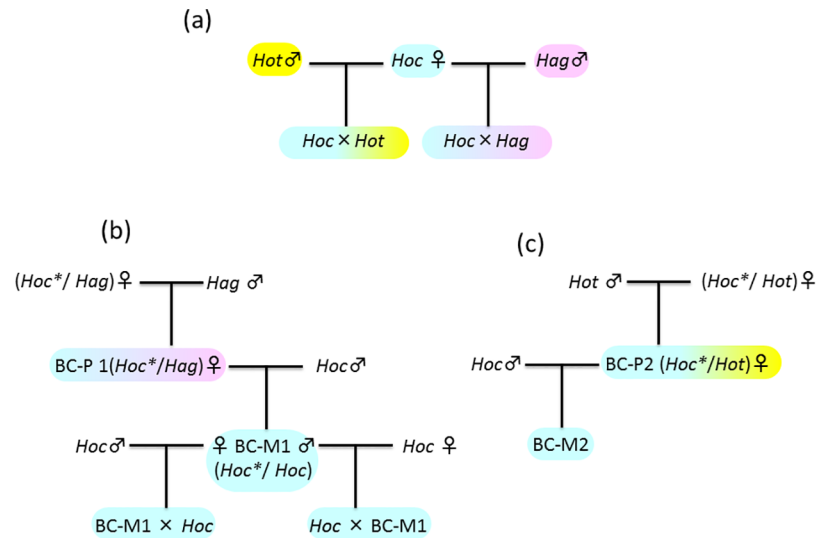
(a)

Hot♂ Hoc ♀ Hag♂

Hoc × Hot Hoc × Hag

(b)

(Hoc*/ Hag)♀ Hag ♂

BC-P 1(Hoc*/Hag)♀ Hoc♂

Hoc♂ ♀ BC-M1 ♂ (Hoc*/ Hoc) Hoc ♀

BC-M1 × Hoc Hoc × BC-M1

(c)

Hot ♂ (Hoc*/ Hot)♀

Hoc♂ BC-P2 (Hoc*/Hot)♀

BC-M2